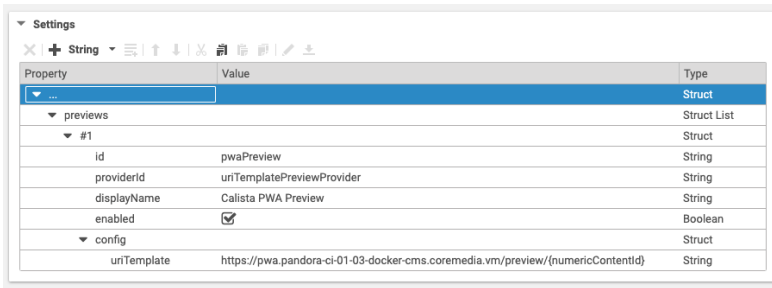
Settings

String

| Property | Value | Type |
|---|---|---|
| ... | | Struct |
| previews | | Struct List |
| #1 | | Struct |
| id | pwaPreview | String |
| providerId | uriTemplatePreviewProvider | String |
| displayName | Calista PWA Preview | String |
| enabled | | Boolean |
| config | | Struct |
| uriTemplate | https://pwa.pandora-ci-01-03-docker-cms.coremedia.vm/preview/{numericContentId} | String |